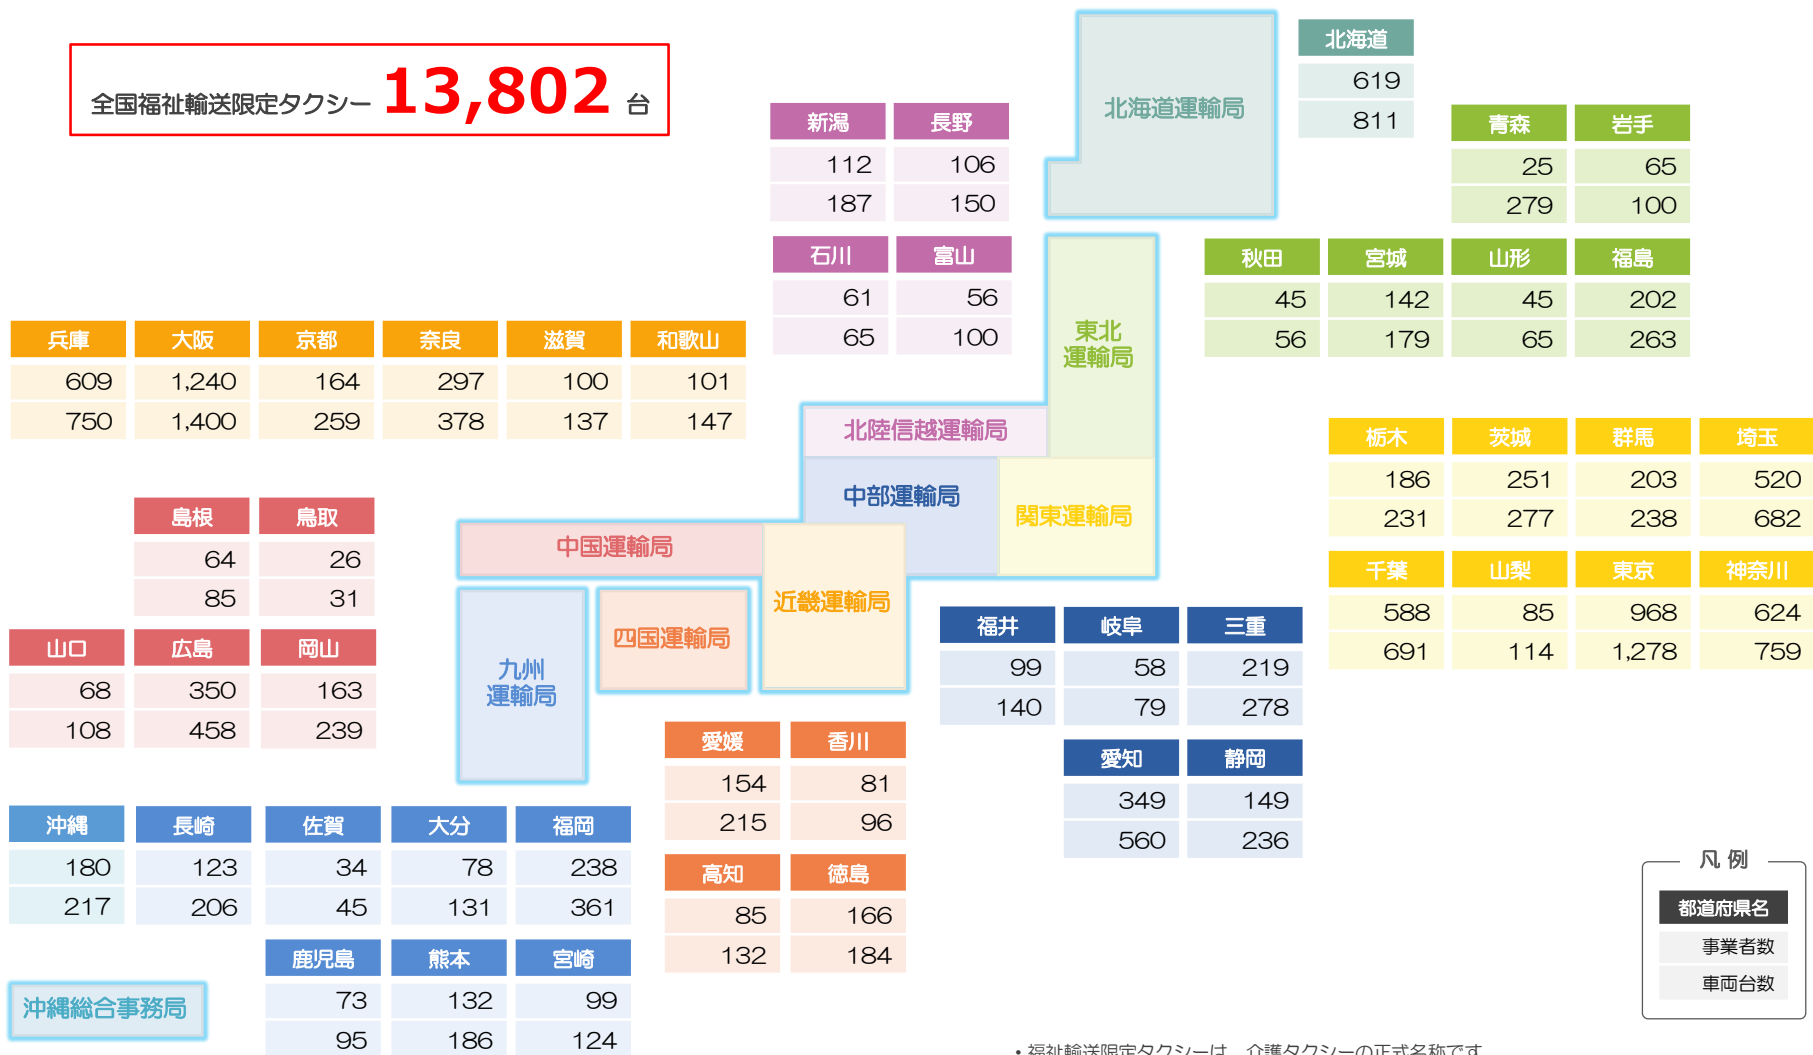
全国福祉輸送限定タクシー 13,802 台

北海道運輸局

| 北海道 |
|---|
| 619 |
| 811 |

| 新潟 | 長野 |
|---|---|
| 112 | 106 |
| 187 | 150 |

| 青森 | 岩手 |
|---|---|
| 25 | 65 |
| 279 | 100 |

| 石川 | 富山 |
|---|---|
| 61 | 56 |
| 65 | 100 |

東北運輸局

| 秋田 | 宮城 | 山形 | 福島 |
|---|---|---|---|
| 45 | 142 | 45 | 202 |
| 56 | 179 | 65 | 263 |

| 兵庫 | 大阪 | 京都 | 奈良 | 滋賀 | 和歌山 |
|---|---|---|---|---|---|
| 609 | 1,240 | 164 | 297 | 100 | 101 |
| 750 | 1,400 | 259 | 378 | 137 | 147 |

北陸信越運輸局

中部運輸局

関東運輸局

| 栃木 | 茨城 | 群馬 | 埼玉 |
|---|---|---|---|
| 186 | 251 | 203 | 520 |
| 231 | 277 | 238 | 682 |

| 島根 | 鳥取 |
|---|---|
| 64 | 26 |
| 85 | 31 |

中国運輸局

| 千葉 | 山梨 | 東京 | 神奈川 |
|---|---|---|---|
| 588 | 85 | 968 | 624 |
| 691 | 114 | 1,278 | 759 |

近畿運輸局

四国運輸局

九州運輸局

| 山口 | 広島 | 岡山 |
|---|---|---|
| 68 | 350 | 163 |
| 108 | 458 | 239 |

| 福井 | 岐阜 | 三重 |
|---|---|---|
| 99 | 58 | 219 |
| 140 | 79 | 278 |

| 愛媛 | 香川 |
|---|---|
| 154 | 81 |
| 215 | 96 |

| 愛知 | 静岡 |
|---|---|
| 349 | 149 |
| 560 | 236 |

| 沖縄 | 長崎 | 佐賀 | 大分 | 福岡 |
|---|---|---|---|---|
| 180 | 123 | 34 | 78 | 238 |
| 217 | 206 | 45 | 131 | 361 |

| 高知 | 徳島 |
|---|---|
| 85 | 166 |
| 132 | 184 |

凡例
都道府県名
事業者数
車両台数

沖縄総合事務局

| 鹿児島 | 熊本 | 宮崎 |
|---|---|---|
| 73 | 132 | 99 |
| 95 | 186 | 124 |

・福祉輸送限定タクシーは、介護タクシーの正式名称です